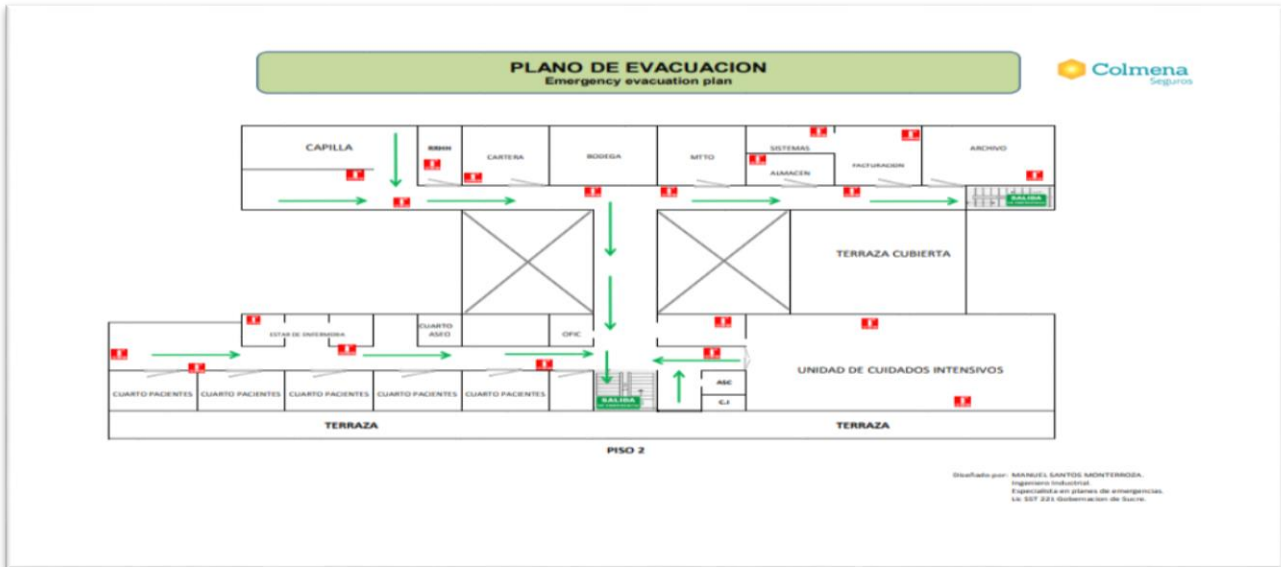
PLANO DE EVACUACION
Emergency evacuation plan

Colmena
Seguros

CAPILLA
RRHH
CARTERA
BODEGA
MTTO
SISTEMAS
ALMACEN
FACTURACION
ARCHIVO
SALIDA
TERRAZA CUBIERTA
ESTAR DE ENFERMERIA
CUARTO ASEO
OFIC
UNIDAD DE CUIDADOS INTENSIVOS
ASC
C.I
SALIDA
CUARTO PACIENTES
CUARTO PACIENTES
CUARTO PACIENTES
CUARTO PACIENTES
CUARTO PACIENTES
TERRAZA
TERRAZA
PISO 2

Diseñado por: MANUEL SANTOS MONTERROZA.
Ingeniero Industrial.
Especialista en planes de emergencias.
Lic 107 221 Gobernacion de Sucre.